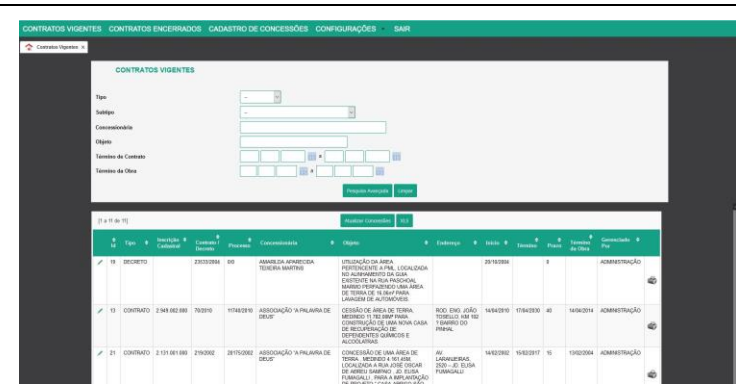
CONTRATOS VIGENTES CONTRATOS ENCERRADOS CADASTRO DE CONCESSÕES CONFIGURAÇÕES SAIR

Contratos Vigentes

CONTRATOS VIGENTES

Tipo
Subtipo
Concessionária
Objeto
Término do Contrato
Término da Obra

Pesquisa Avançada Limpar

[1 a 11 de 11]

Atualizar Concessões XLS

| Id | Tipo | Inscrição Cadastral | Contrato / Decreto | Processo | Concessionária | Objeto | Endereço | Início | Término | Prazo | Término da Obra | Gerenciado Por |
|---|---|---|---|---|---|---|---|---|---|---|---|---|
| 19 | DECRETO | | 23/03/2006 | 0/0 | AMARILDA APARECIDA TEIXEIRA MARTINS | UTILIZAÇÃO DA ÁREA PERTENCENTE A PML, LOCALIZADA NO ALINHAMENTO DA GUIA EXISTENTE NA RUA PASCHOAL MARINO PERPÁSSENDO UMA ÁREA DE TERRA DE 16,56m² PARA LAVAGEM DE AUTOMÓVEIS | | 25/10/2006 | | 0 | | ADMINISTRAÇÃO |
| 13 | CONTRATO | 2.949.002.880 | 70/2010 | 11748/2010 | ASSOCIAÇÃO "A PALAVRA DE DEUS" | CESSÃO DE ÁREA DE TERRA, MEDINDO 11.783,88M² PARA CONSTRUÇÃO DE UMA NOVA CASA DE RECUPERAÇÃO DE DEPENDENTES QUÍMICOS E ALCOÓLATRAS | ROD. ENG. JOÃO TOSELLO, KM 182 / BAIRRO DO PINHAL | 14/04/2010 | 17/04/2030 | 40 | 14/04/2014 | ADMINISTRAÇÃO |
| 21 | CONTRATO | 2.131.001.880 | 2/9/2002 | 28175/2002 | ASSOCIAÇÃO "A PALAVRA DE DEUS" | CONCESSÃO DE UMA ÁREA DE TERRA , MEDINDO 4.161,45M LOCALIZADA A RUA JOSÉ OSCAR DE ABREU SAMPAIO, JD. ELISA FUMAGALLI , PARA A IMPLANTAÇÃO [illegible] | AV. LARANJEIRAS, 2520 - JD. ELISA FUMAGALLI | 14/02/2002 | 15/02/2017 | 15 | 13/02/2004 | ADMINISTRAÇÃO |